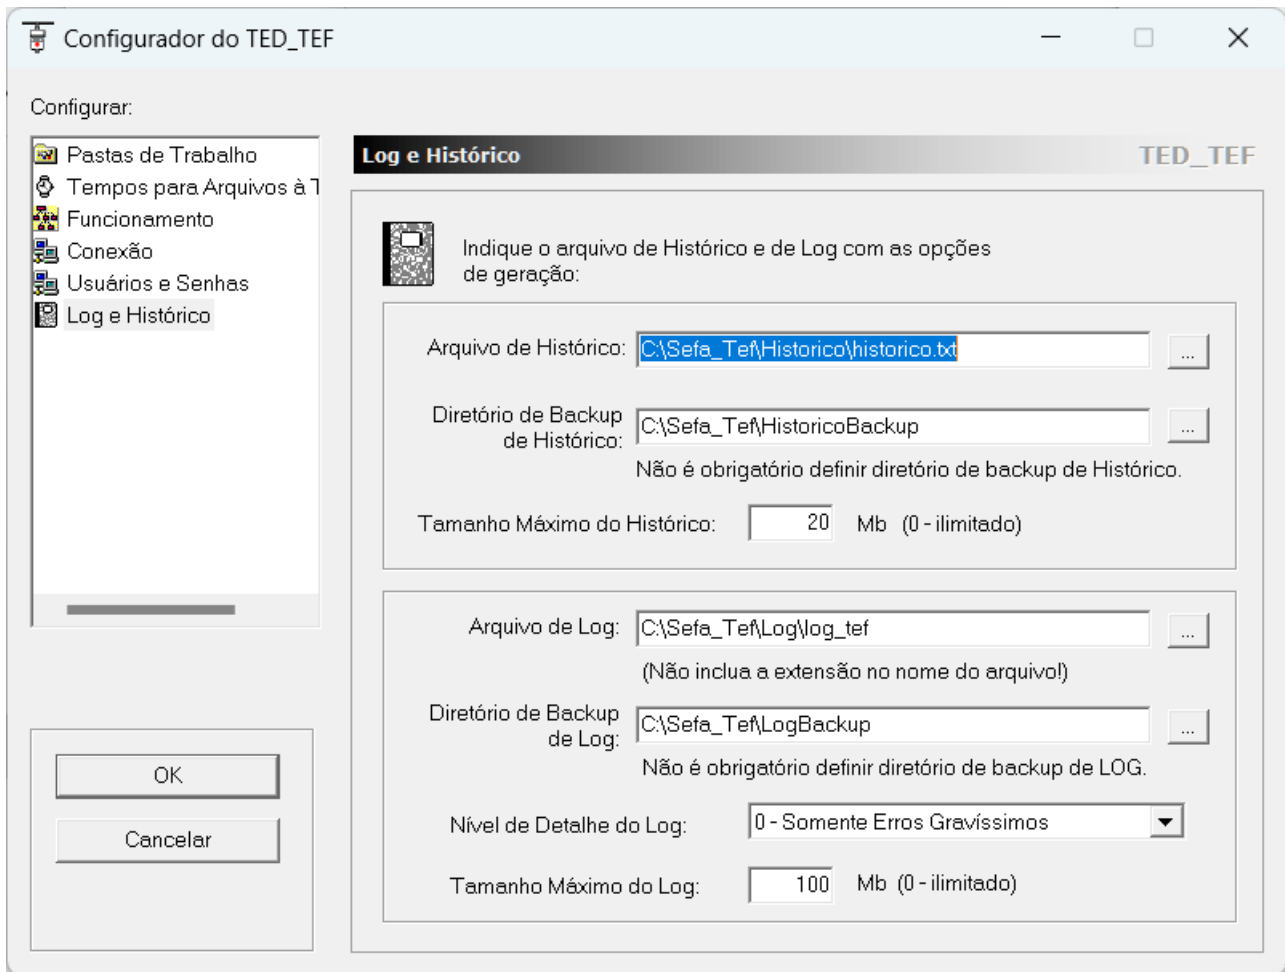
Configurador do TED_TEF

Configurar:

Pastas de Trabalho
Tempos para Arquivos à T
Funcionamento
Conexão
Usuários e Senhas
Log e Histórico

OK
Cancelar

Log e Histórico
TED_TEF

Indique o arquivo de Histórico e de Log com as opções de geração:

Arquivo de Histórico: C:\Sefa_Tef\Historico\historico.txt ...

Diretório de Backup de Histórico: C:\Sefa_Tef\HistoricoBackup ...

Não é obrigatório definir diretório de backup de Histórico.

Tamanho Máximo do Histórico: 20 Mb (0 - ilimitado)

Arquivo de Log: C:\Sefa_Tef\Log\log_tef ...

(Não inclua a extensão no nome do arquivo!)

Diretório de Backup de Log: C:\Sefa_Tef\LogBackup ...

Não é obrigatório definir diretório de backup de LOG.

Nível de Detalhe do Log: 0 - Somente Erros Gravíssimos

Tamanho Máximo do Log: 100 Mb (0 - ilimitado)